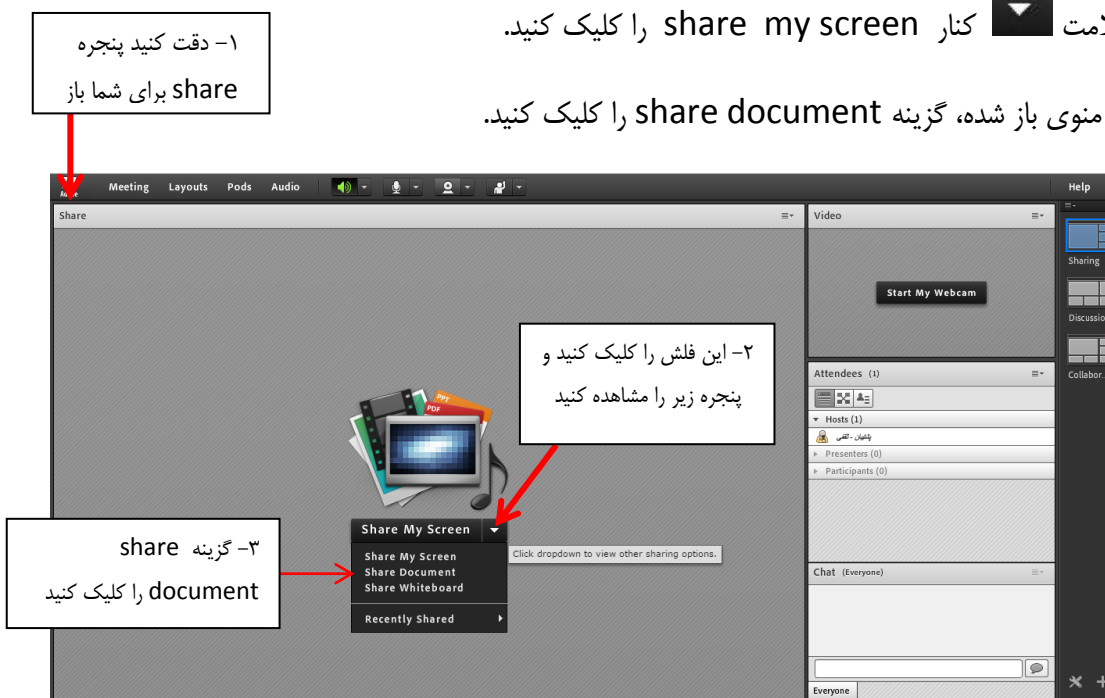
لامت کنار share my screen را کلیک کنید.

منوی باز شده، گزینه share document را کلیک کنید.

۱- دقت کنید پنجره share برای شما باز

Meeting Layouts Pods Audio

Help

Share

Video

Start My Webcam

۲- این فلش را کلیک کنید و پنجره زیر را مشاهده کنید

Attendees (1)

Hosts (1)

Presenters (0)

Participants (0)

Sharing

Discussion

Collabor.

PPT

PDF

Share My Screen

Click dropdown to view other sharing options.

Share My Screen
Share Document
Share Whiteboard

Recently Shared

۳- گزینه share document را کلیک کنید

Chat (Everyone)

Everyone